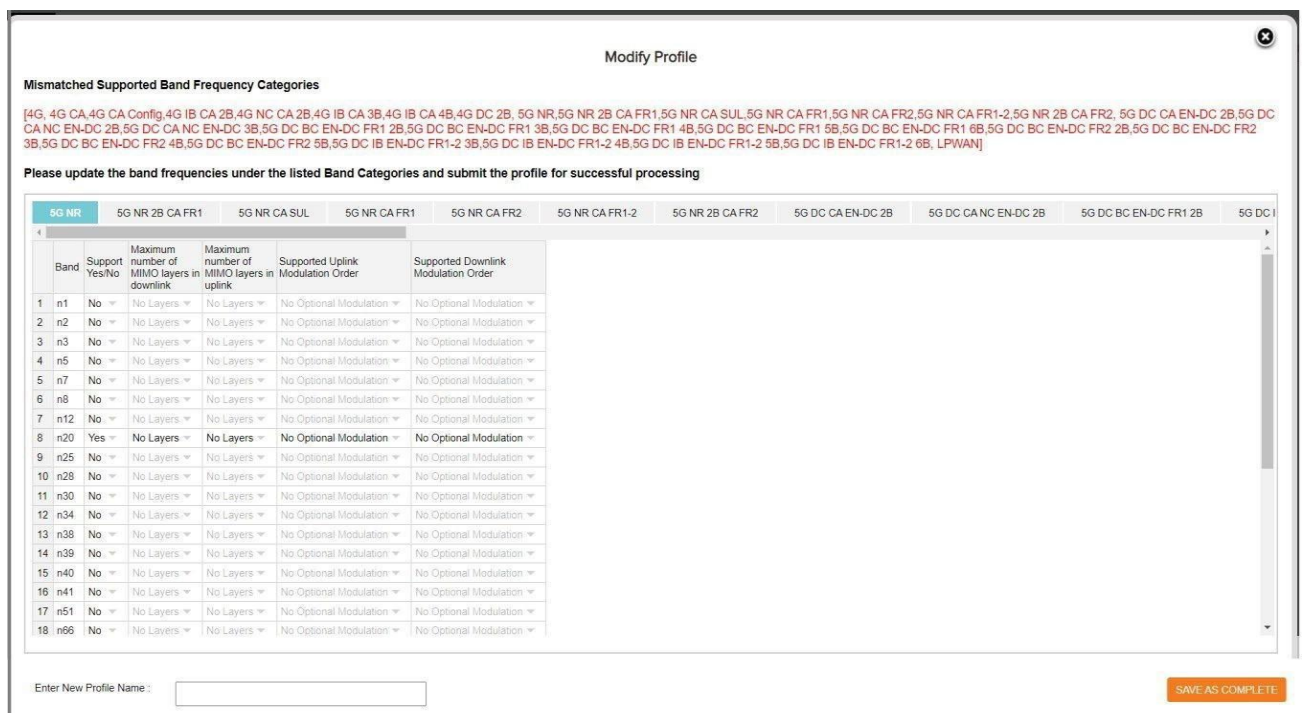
Modify Profile

Mismatched Supported Band Frequency Categories

[4G, 4G CA,4G CA Config,4G IB CA 2B,4G NC CA 2B,4G IB CA 3B,4G IB CA 4B,4G DC 2B, 5G NR,5G NR 2B CA FR1,5G NR CA SUL,5G NR CA FR1,5G NR CA FR2,5G NR CA FR1-2,5G NR 2B CA FR2, 5G DC CA EN-DC 2B,5G DC CA NC EN-DC 2B,5G DC CA NC EN-DC 3B,5G DC BC EN-DC FR1 2B,5G DC BC EN-DC FR1 3B,5G DC BC EN-DC FR1 4B,5G DC BC EN-DC FR1 5B,5G DC BC EN-DC FR1 6B,5G DC BC EN-DC FR2 2B,5G DC BC EN-DC FR2 3B,5G DC BC EN-DC FR2 4B,5G DC BC EN-DC FR2 5B,5G DC IB EN-DC FR1-2 3B,5G DC IB EN-DC FR1-2 4B,5G DC IB EN-DC FR1-2 5B,5G DC IB EN-DC FR1-2 6B, LPWAN]

Please update the band frequencies under the listed Band Categories and submit the profile for successful processing

5G NR | 5G NR 2B CA FR1 | 5G NR CA SUL | 5G NR CA FR1 | 5G NR CA FR2 | 5G NR CA FR1-2 | 5G NR 2B CA FR2 | 5G DC CA EN-DC 2B | 5G DC CA NC EN-DC 2B | 5G DC BC EN-DC FR1 2B | 5G DC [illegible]

| | Band | Support Yes/No | Maximum number of MIMO layers in downlink | Maximum number of MIMO layers in uplink | Supported Uplink Modulation Order | Supported Downlink Modulation Order |
|---|---|---|---|---|---|---|
| 1 | n1 | No | No Layers | No Layers | No Optional Modulation | No Optional Modulation |
| 2 | n2 | No | No Layers | No Layers | No Optional Modulation | No Optional Modulation |
| 3 | n3 | No | No Layers | No Layers | No Optional Modulation | No Optional Modulation |
| 4 | n5 | No | No Layers | No Layers | No Optional Modulation | No Optional Modulation |
| 5 | n7 | No | No Layers | No Layers | No Optional Modulation | No Optional Modulation |
| 6 | n8 | No | No Layers | No Layers | No Optional Modulation | No Optional Modulation |
| 7 | n12 | No | No Layers | No Layers | No Optional Modulation | No Optional Modulation |
| 8 | n20 | Yes | No Layers | No Layers | No Optional Modulation | No Optional Modulation |
| 9 | n25 | No | No Layers | No Layers | No Optional Modulation | No Optional Modulation |
| 10 | n28 | No | No Layers | No Layers | No Optional Modulation | No Optional Modulation |
| 11 | n30 | No | No Layers | No Layers | No Optional Modulation | No Optional Modulation |
| 12 | n34 | No | No Layers | No Layers | No Optional Modulation | No Optional Modulation |
| 13 | n38 | No | No Layers | No Layers | No Optional Modulation | No Optional Modulation |
| 14 | n39 | No | No Layers | No Layers | No Optional Modulation | No Optional Modulation |
| 15 | n40 | No | No Layers | No Layers | No Optional Modulation | No Optional Modulation |
| 16 | n41 | No | No Layers | No Layers | No Optional Modulation | No Optional Modulation |
| 17 | n51 | No | No Layers | No Layers | No Optional Modulation | No Optional Modulation |
| 18 | n66 | No | No Layers | No Layers | No Optional Modulation | No Optional Modulation |

Enter New Profile Name :

SAVE AS COMPLETE